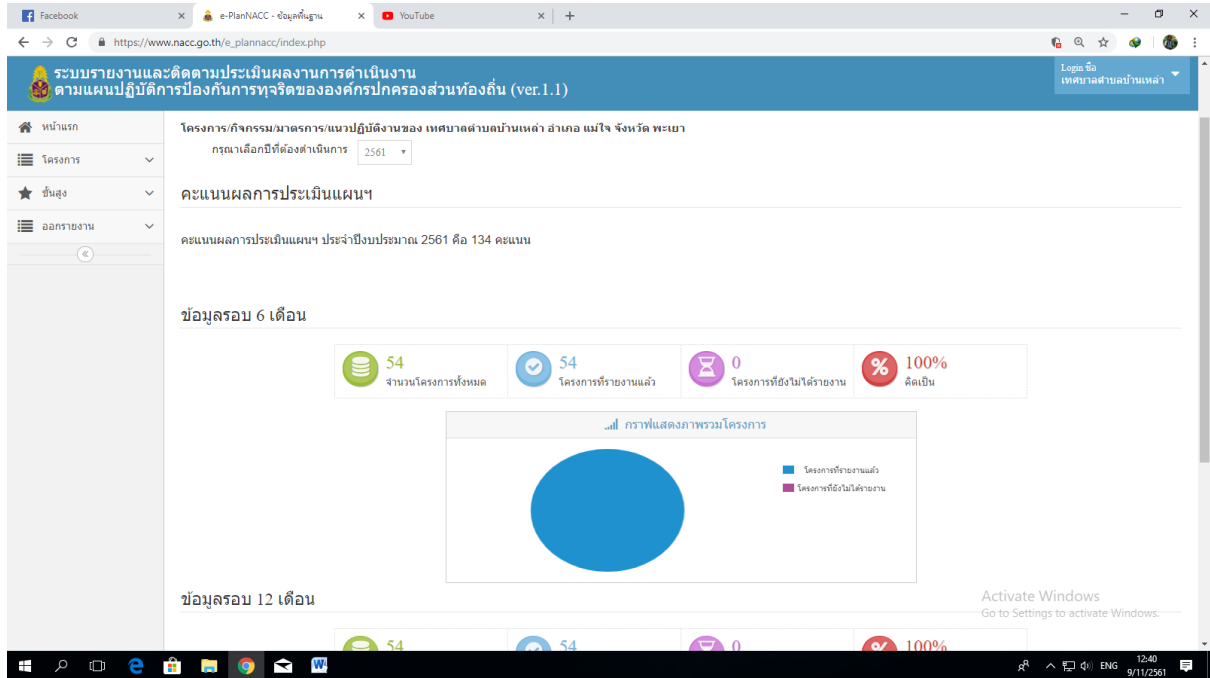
Facebook | e-PlanNACC - ข้อมูลพื้นฐาน | YouTube

https://www.nacc.go.th/e_plannacc/index.php

ระบบรายงานและติดตามประเมินผลงานการดำเนินงาน ตามแผนปฏิบัติการป้องกันการทุจริตขององค์กรปกครองส่วนท้องถิ่น (ver.1.1)

Login ชื่อ เทศบาลตำบลบ้านเหล่า

หน้าแรก
โครงการ
ขั้นสูง
ออกรายงาน

โครงการ/กิจกรรม/มาตรการ/แนวปฏิบัติงานของ เทศบาลตำบลบ้านเหล่า อำเภอ แม่ใจ จังหวัด พะเยา
กรุณาเลือกปีที่ต้องดำเนินการ 2561

คะแนนผลการประเมินแผนฯ

คะแนนผลการประเมินแผนฯ ประจำปีงบประมาณ 2561 คือ 134 คะแนน

ข้อมูลรอบ 6 เดือน

54 จำนวนโครงการทั้งหมด
54 โครงการที่รายงานแล้ว
0 โครงการที่ยังไม่ได้รายงาน
100% คิดเป็น

กราฟแสดงภาพรวมโครงการ

โครงการที่รายงานแล้ว
โครงการที่ยังไม่ได้รายงาน

ข้อมูลรอบ 12 เดือน

54
54
0
100%

Activate Windows
Go to Settings to activate Windows.

ENG 12:40 9/11/2561